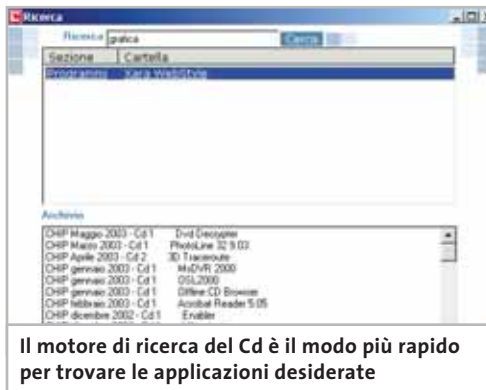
Ricerca

Ricerca grafica Cerca

| Sezione | Cartella |
|---|---|
| Programmi | Xara Web Style |

Archivio

CHIP Maggio 2003 - Cd 1 Dvd Decrypter
CHIP Marzo 2003 - Cd 1 PhotoLine 32 9.03
CHIP Aprile 2003 - Cd 2 3D Traceroute
CHIP gennaio 2003 - Cd 1 MyDVR 2000
CHIP gennaio 2003 - Cd 1 DSL2000
CHIP gennaio 2003 - Cd 1 Offline CD Browser
CHIP febbraio 2003 - Cd 1 Acrobat Reader 5.05
CHIP dicembre 2002 - Cd 1 Enabler

Il motore di ricerca del Cd è il modo più rapido per trovare le applicazioni desiderate